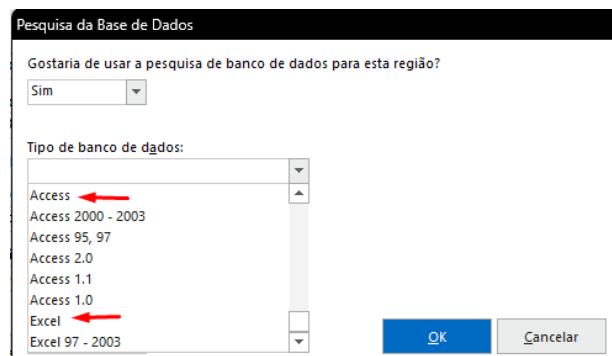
Pesquisa da Base de Dados

Gostaria de usar a pesquisa de banco de dados para esta região?

Sim

Tipo de banco de dados:

Access
Access 2000 - 2003
Access 95, 97
Access 2.0
Access 1.1
Access 1.0
Excel
Excel 97 - 2003

OK

Cancelar